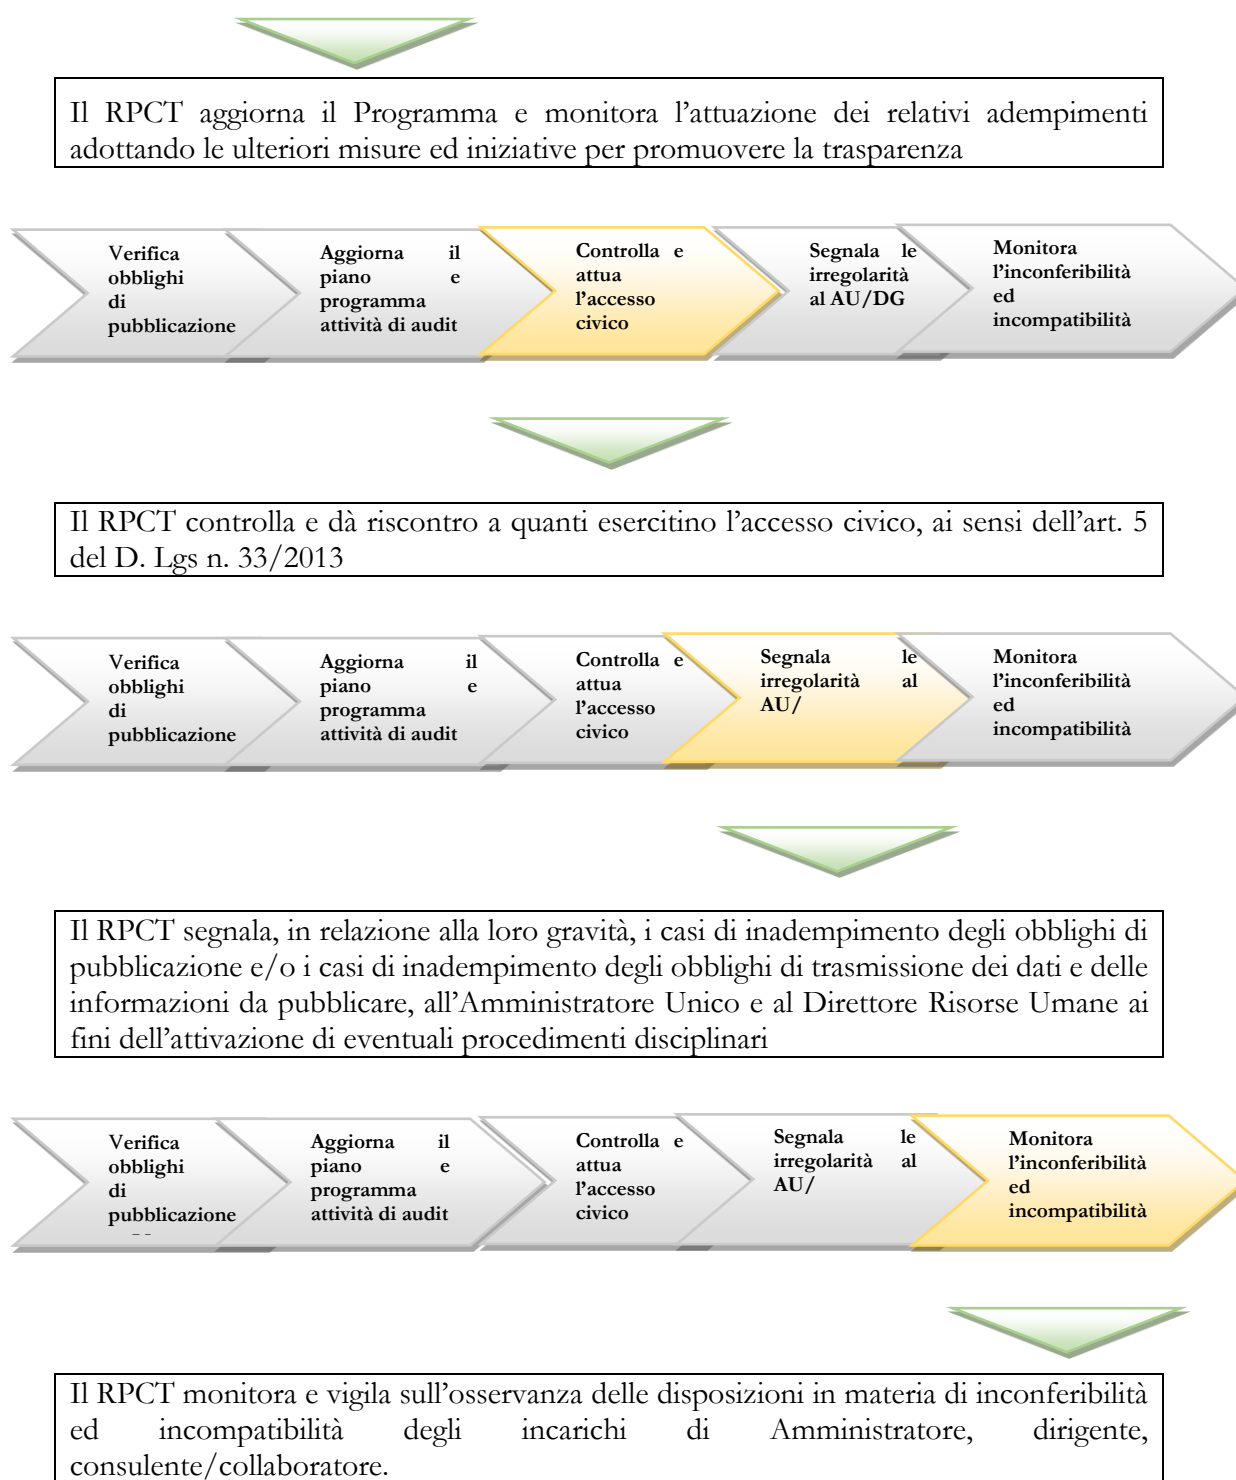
Il RPCT aggiorna il Programma e monitora l'attuazione dei relativi adempimenti adottando le ulteriori misure ed iniziative per promuovere la trasparenza

Verifica obblighi di pubblicazione

Aggiorna il piano e programma attività di audit

Controlla e attua l'accesso civico

Segnala le irregolarità al AU/DG

Monitora l'inconferibilità ed incompatibilità

Il RPCT controlla e dà riscontro a quanti esercitino l'accesso civico, ai sensi dell'art. 5 del D. Lgs n. 33/2013

Verifica obblighi di pubblicazione

Aggiorna il piano e programma attività di audit

Controlla e attua l'accesso civico

Segnala le irregolarità al AU/

Monitora l'inconferibilità ed incompatibilità

Il RPCT segnala, in relazione alla loro gravità, i casi di inadempimento degli obblighi di pubblicazione e/o i casi di inadempimento degli obblighi di trasmissione dei dati e delle informazioni da pubblicare, all'Amministratore Unico e al Direttore Risorse Umane ai fini dell'attivazione di eventuali procedimenti disciplinari

Verifica obblighi di pubblicazione

Aggiorna il piano e programma attività di audit

Controlla e attua l'accesso civico

Segnala le irregolarità al AU/

Monitora l'inconferibilità ed incompatibilità

Il RPCT monitora e vigila sull'osservanza delle disposizioni in materia di inconferibilità ed incompatibilità degli incarichi di Amministratore, dirigente, consulente/collaboratore.